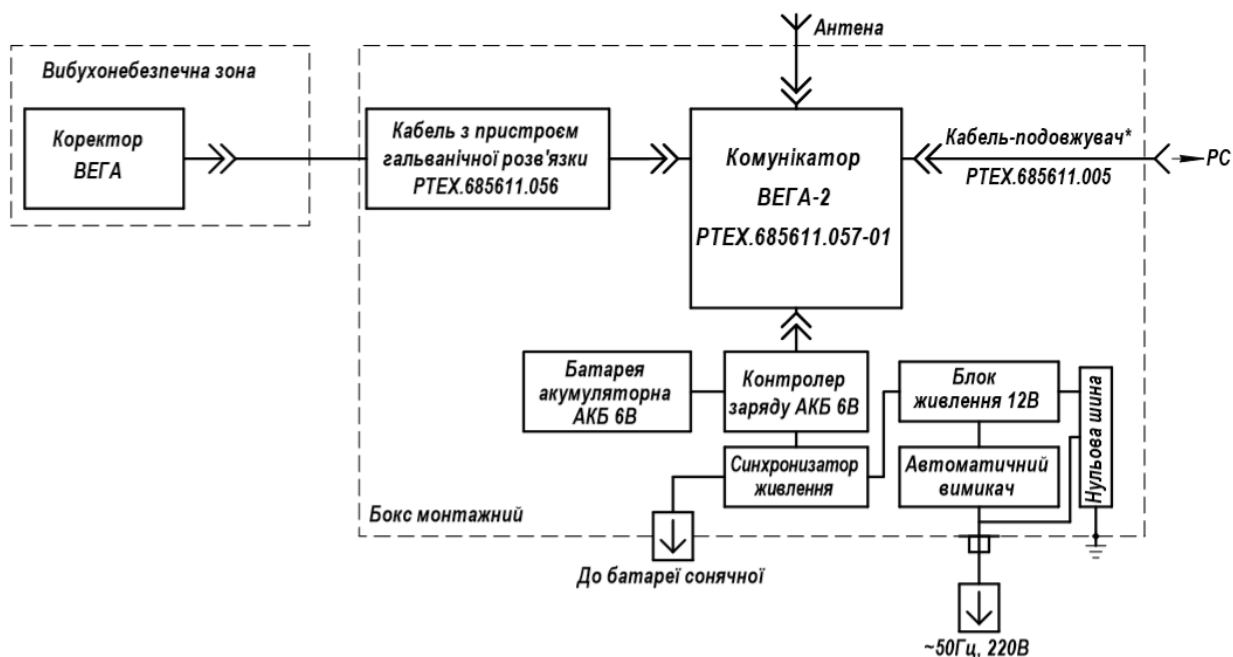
Антена

Вибухонебезпечна зона

Коректор ВЕГА

Кабель з пристроєм гальванічної розв'язки РТЕХ.685611.056

Комунікатор ВЕГА-2 РТЕХ.685611.057-01

Кабель-подовжувач* РТЕХ.685611.005

РС

Батарея акумуляторна АКБ 6В

Контролер заряду АКБ 6В

Блок живлення 12В

Нульова шина

Синхронізатор живлення

Автоматичний вимикач

Бокс монтажний

До батареї сонячної

~50Гц, 220В